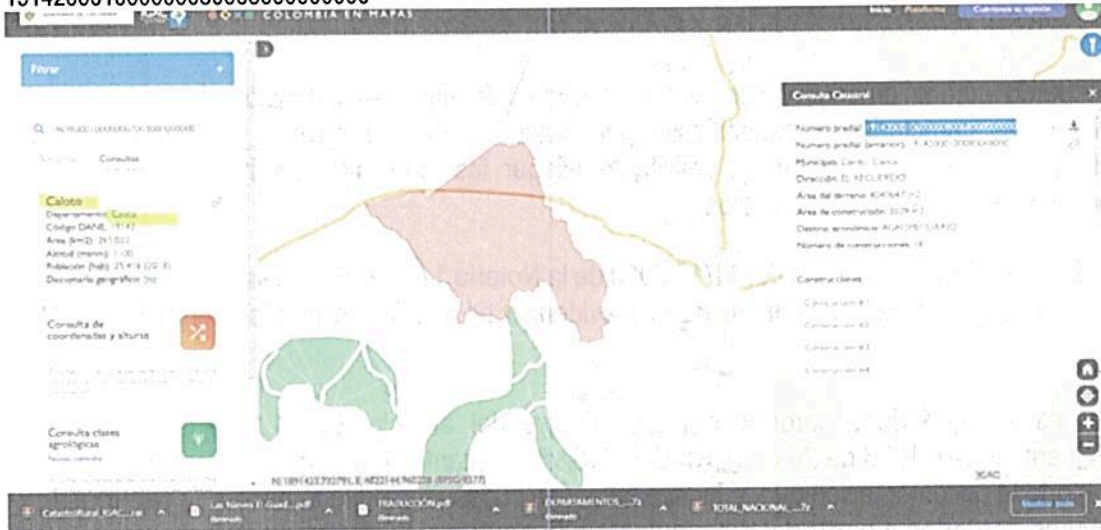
191420001000000000000000000

COLOMBIA EN MAPAS

Inicio Plataforma Cuéntenos su opinión

Filtrar

Consultas

Caloto
Departamento: Cauca
Código DANE: 19142
Área (km2): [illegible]
Altitud (msnm): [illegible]
Población (hab): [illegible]
Diccionario geográfico: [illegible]

Consulta de coordenadas y alturas

Consulta clases agrológicas

Consulta Catastral

Número predial: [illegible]
Número predial (anterior): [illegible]
Municipio: Caloto, Cauca
Dirección: EL RECUERDO
Área del terreno: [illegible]
Área de construcción: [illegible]
Destino económico: AGROPECUARIO
Número de construcciones: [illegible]

Construcciones

Construcción #1
Construcción #2
Construcción #3
Construcción #4

N: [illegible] E: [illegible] (EPSG:9377)

IGAC

CatastroRural_IGAC...rar
Las Nieves El Guad...pdf
TRADICIÓN.pdf
DEPARTAMENTOS_...7z
TOTAL_NACIONAL_...7z
Mostrar todo